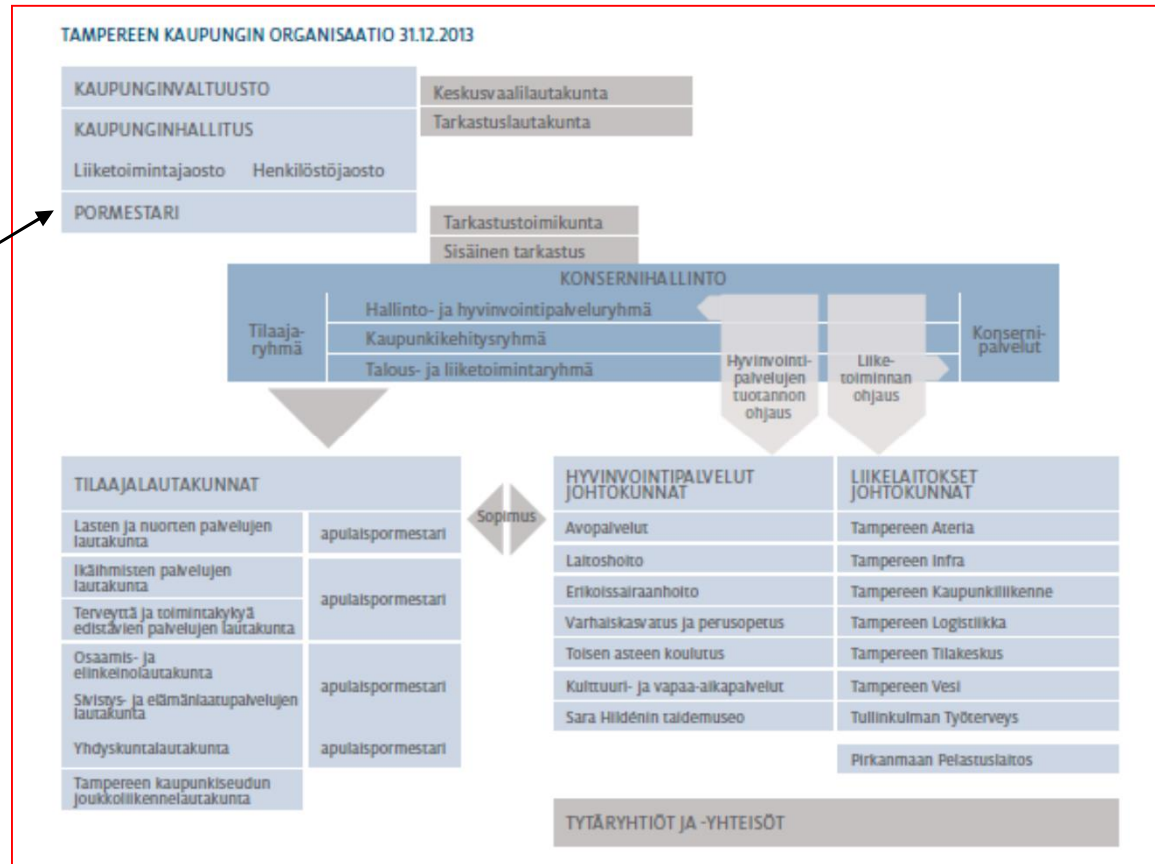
TAMPEREEN KAUPUNGIN ORGANISAATIO 31.12.2013

KAUPUNGINVALTUUSTO

KAUPUNGINHALLITUS

Liiketoimintajaosto Henkilöstöjaosto

PORMESTARI

Keskusvaalilautakunta

Tarkastuslautakunta

Tarkastustoimikunta

Sisäinen tarkastus

KONSERNIHALLINTO

Tilaajaryhmä

Hallinto- ja hyvinvointipalveluryhmä

Kaupunkikehitysryhmä

Talous- ja liiketoimintaryhmä

Konsernipalvelut

Hyvinvointipalvelujen tuotannon ohjaus

Liiketoiminnan ohjaus

TILAAJALAUTAKUNNAT

Lasten ja nuorten palvelujen lautakunta

apulaispormestari

Ikäihmisten palvelujen lautakunta

Terveyttä ja toimintakykyä edistävien palvelujen lautakunta

apulaispormestari

Osaamis- ja elinkeinolautakunta

Sivistys- ja elämänlaatupalvelujen lautakunta

apulaispormestari

Yhdyskuntalautakunta

apulaispormestari

Tampereen kaupunkiseudun joukkoliikennelautakunta

Sopimus

HYVINVOINTIPALVELUT JOHTOKUNNAT

Avopalvelut

Laitoshoito

Erikoissairaanhoito

Varhaiskasvatus ja perusopetus

Toisen asteen koulutus

Kulttuuri- ja vapaa-aikapalvelut

Sara Hildénin taidemuseo

LIIKELAITOKSET JOHTOKUNNAT

Tampereen Ateria

Tampereen Infra

Tampereen Kaupunkiliikenne

Tampereen Logistiikka

Tampereen Tilakeskus

Tampereen Vesi

Tullinkulman Työterveys

Pirkanmaan Pelastuslaitos

TYTÄRYHTIÖT JA -YHTEISÖT